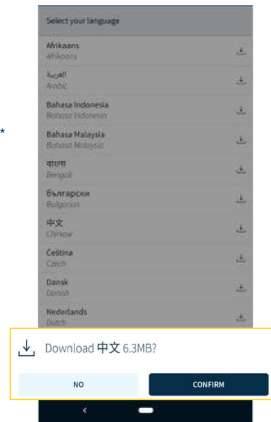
Select your language

Afrikaans
Afrikaans

العربية
Arabic

Bahasa Indonesia
Bahasa Indonesia

Bahasa Malaysia
Bahasa Malaysia

বাংলা
Bengali

Български
Bulgarian

中文
Chinese

Čeština
Czech

Dansk
Danish

Nederlands
Dutch

*

Download 中文 6.3MB?

NO

CONFIRM